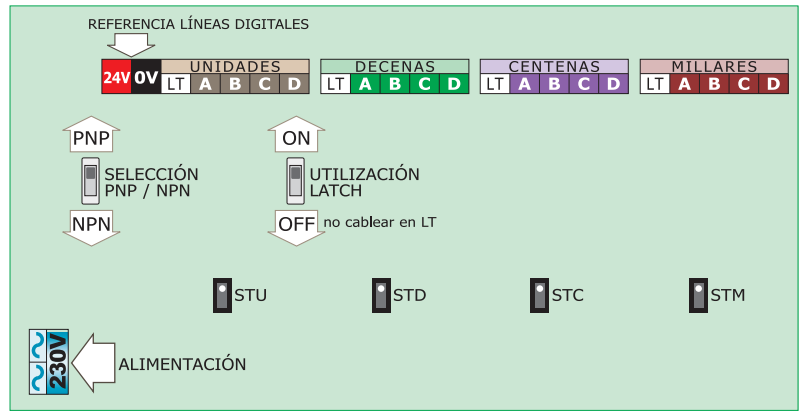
REFERENCIA LÍNEAS DIGITALES

24V 0V UNIDADES LT A B C D

DECENAS LT A B C D

CENTENAS LT A B C D

MILLARES LT A B C D

PNP

SELECCIÓN PNP / NPN

NPN

ON

UTILIZACIÓN LATCH

OFF no cablear en LT

STU

STD

STC

STM

~ ~ 230V

ALIMENTACIÓN